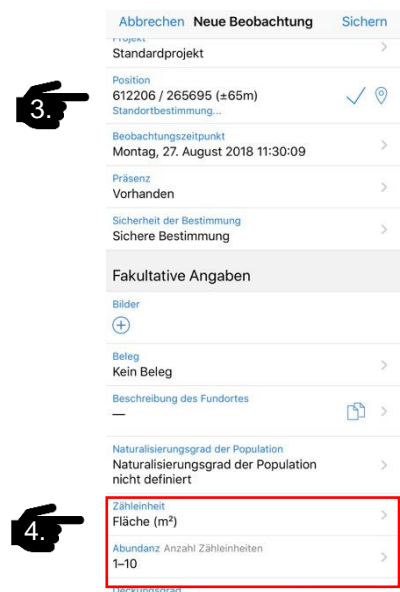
Abbrechen Neue Beobachtung Sichern

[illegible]
Standardprojekt

3.

Position
612206 / 265695 (±65m)
Standortbestimmung...

Beobachtungszeitpunkt
Montag, 27. August 2018 11:30:09

Präsenz
Vorhanden

Sicherheit der Bestimmung
Sichere Bestimmung

Fakultative Angaben

Bilder
⊕

Beleg
Kein Beleg

Beschreibung des Fundortes
—

Naturalisierungsgrad der Population
Naturalisierungsgrad der Population nicht definiert

4.

Zähleinheit
Fläche (m²)

Abundanz Anzahl Zähleinheiten
1–10

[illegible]